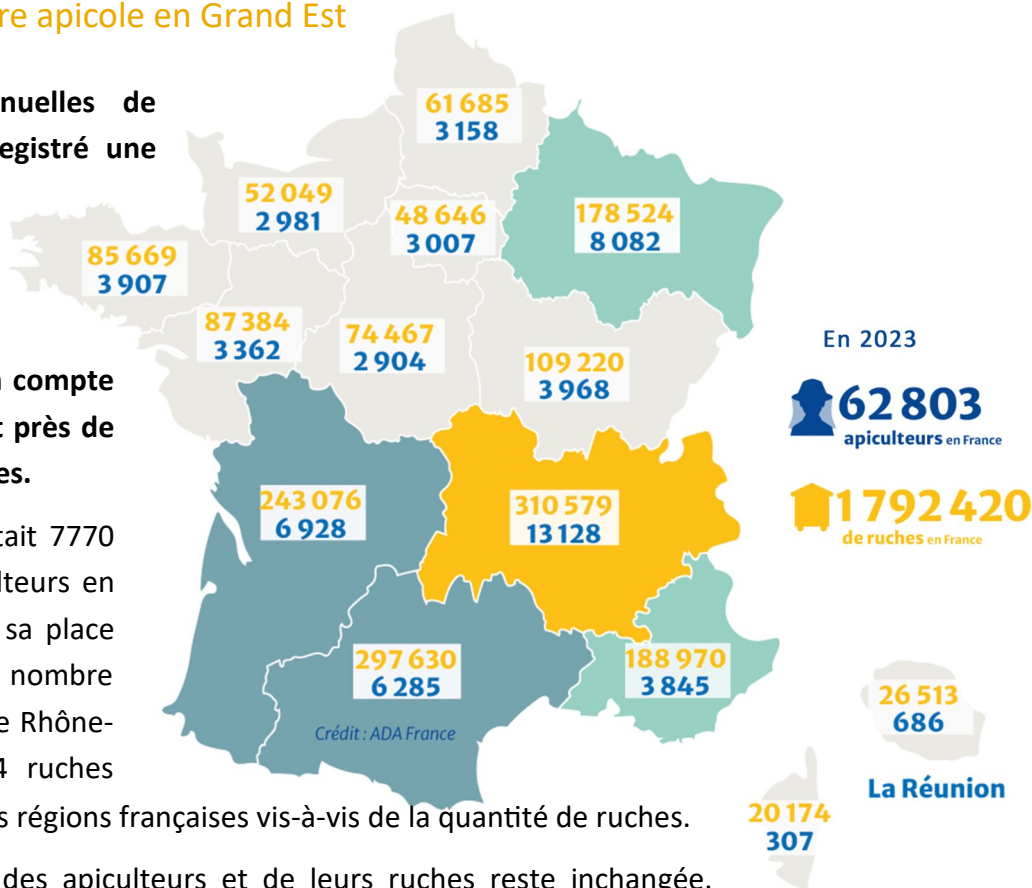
re apicole en Grand Est

nuelles de egistré une

compte près de es.

ait 7770 lteurs en sa place nombre e Rhône- 4 ruches

s régions françaises vis-à-vis de la quantité de ruches.

des apiculteurs et de leurs ruches reste inchangée.

61 685
3 158

52 049
2 981

48 646
3 007

178 524
8 082

85 669
3 907

87 384
3 362

74 467
2 904

109 220
3 968

243 076
6 928

310 579
13 128

297 630
6 285

188 970
3 845

Crédit : ADA France

En 2023

62 803
apiculteurs en France

1 792 420
de ruches en France

26 513
686

La Réunion

20 174
307